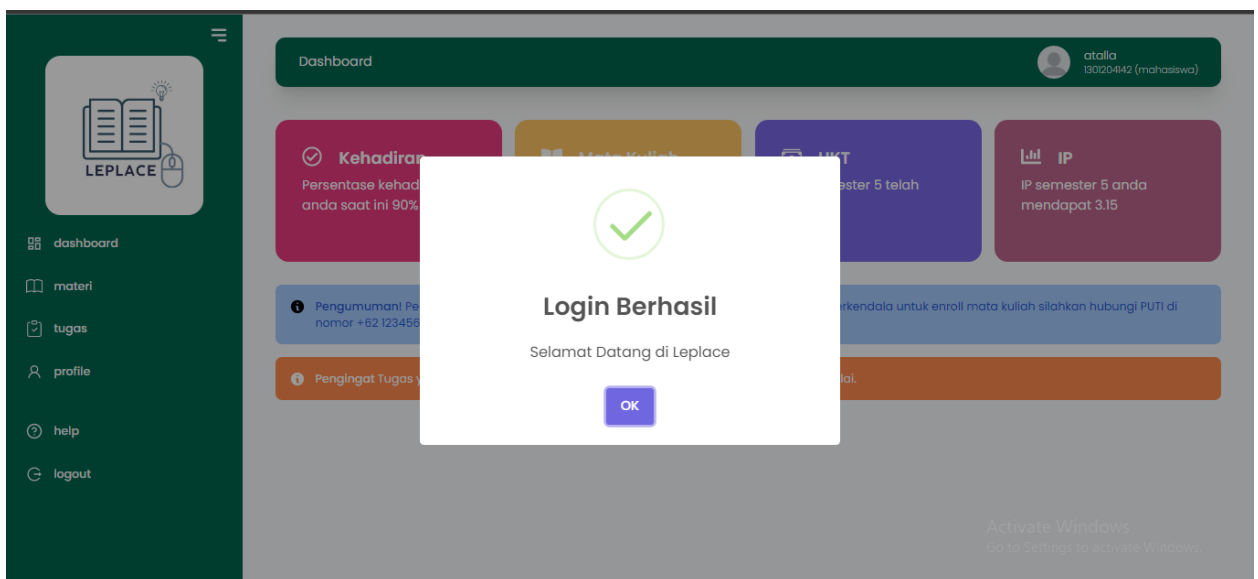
LEPLACE

dashboard

materi

tugas

profile

help

logout

Dashboard

atalla
1301204142 (mahasiswa)

Kehadiran
Persentase kehad
anda saat ini 90%

Mata Kuliah

UKT
ester 5 telah

IP
IP semester 5 anda mendapat 3.15

Pengumuman! Pe
nomor +62 123456

rkendala untuk enroll mata kuliah silahkan hubungi PUTI di

Pengingat Tugas y

lai.

Login Berhasil

Selamat Datang di Leplace

OK

Activate Windows
Go to Settings to activate Windows.